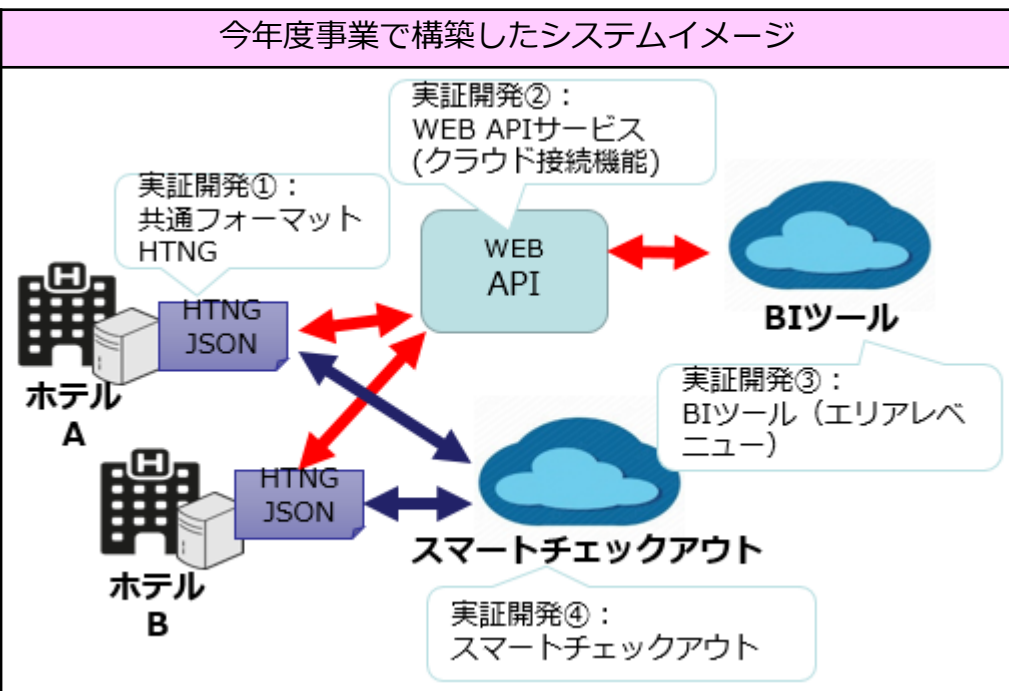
今年度事業で構築したシステムイメージ

実証開発②：
WEB APIサービス
(クラウド接続機能)

実証開発①：
共通フォーマット
HTNG

WEB
API

BIツール

HTNG
JSON

ホテル
A

実証開発③：
BIツール（エリアレベニュー）

HTNG
JSON

ホテル
B

スマートチェックアウト

実証開発④：
スマートチェックアウト